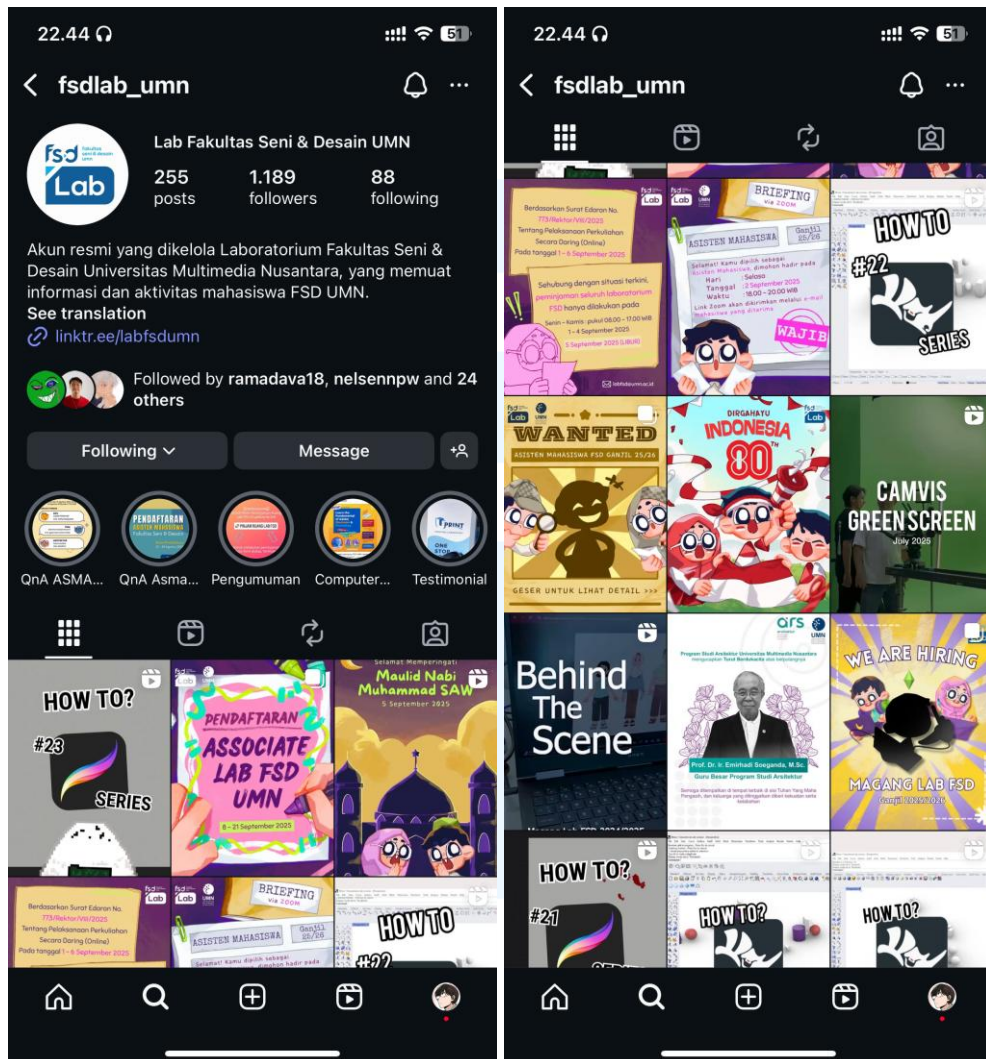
22.44

51

fsdlab_umn

fsd Fakultas Seni & Desain UMN
Lab

Lab Fakultas Seni & Desain UMN

255 posts

1.189 followers

88 following

Akun resmi yang dikelola Laboratorium Fakultas Seni & Desain Universitas Multimedia Nusantara, yang memuat informasi dan aktivitas mahasiswa FSD UMN.
See translation
linktr.ee/labfsdumn

Followed by ramadava18, nelsennpw and 24 others

Following

Message

QnA ASMA...

QnA Asma...

Pengumuman

Computer...

Testimonial

HOW TO?
#23
SERIES

PENDAFTARAN
ASSOCIATE LAB FSD UMN
8 – 21 September 2025

Selamat Memperingati
Maulid Nabi Muhammad SAW
5 September 2025

Berdasarkan Surat Edaran No. 773/Rektor/VII/2025
Tentang Pelaksanaan Perkuliahan Secara Daring (Online)
Pada tanggal 1 – 6 September 2025

BRIEFING via ZOOM
ASISTEN MAHASISWA Ganjil 25/26
Selamat! Kamu dipilih sebagai

HOW TO
#22

22.44

51

fsdlab_umn

Berdasarkan Surat Edaran No. 773/Rektor/VII/2025
Tentang Pelaksanaan Perkuliahan Secara Daring (Online)
Pada tanggal 1 – 6 September 2025

Sehubung dengan situasi terkini, peminjaman seluruh laboratorium FSD hanya dilakukan pada
Senin – Kamis : pukul 08.00 – 17.00 WIB
1 – 4 September 2025
5 September 2025 (LIBUR)

BRIEFING via ZOOM
ASISTEN MAHASISWA Ganjil 25/26
Selamat! Kamu dipilih sebagai Asisten Mahasiswa, dimohon hadir pada
Hari : Selasa
Tanggal : 2 September 2025
Waktu : 18.00 – 20.00 WIB
Link Zoom akan dikirimkan melalui e-mail mahasiswa yang diterima
WAJIB

HOW TO
#22
SERIES

WANTED
ASISTEN MAHASISWA FSD GANJIL 25/26
GESER UNTUK LIHAT DETAIL >>>

DIRGAHAYU INDONESIA 80TH

CAMVIS GREEN SCREEN
July 2025

Behind The Scene

Program Studi Arsitektur Universitas Multimedia Nusantara mengucapkan Turut Berduka Cita sedalam-dalamnya
Prof. Dr. Ir. Emirhadi Suganda, M.Sc.
Guru Besar Program Studi Arsitektur

WE ARE HIRING
MAGANG LAB FSD
Ganjil 2025/2026

HOW TO?
#21

HOW TO?

HOW TO?